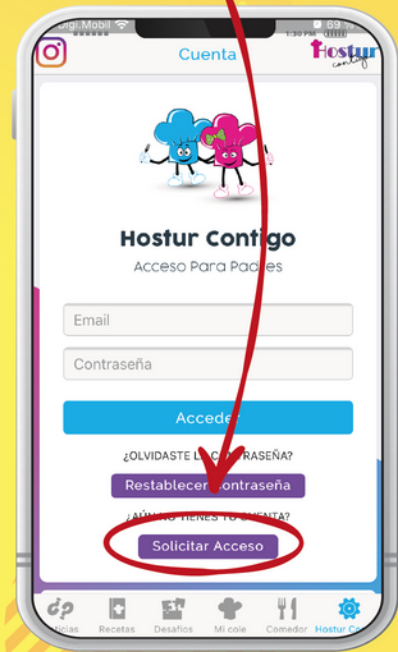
Digi.Mobil 1:30 PM 69

Cuenta

Hostur contigo

Hostur Contigo

Acceso Para Padres

Email

Contraseña

Acceder

¿OLVIDASTE L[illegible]RASEÑA?

Restablecer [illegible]ontraseña

¿AÚN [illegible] TIENES TU CUENTA?

Solicitar Acceso

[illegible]ticias Recetas Desafíos Mi cole Comedor Hostur Co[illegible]